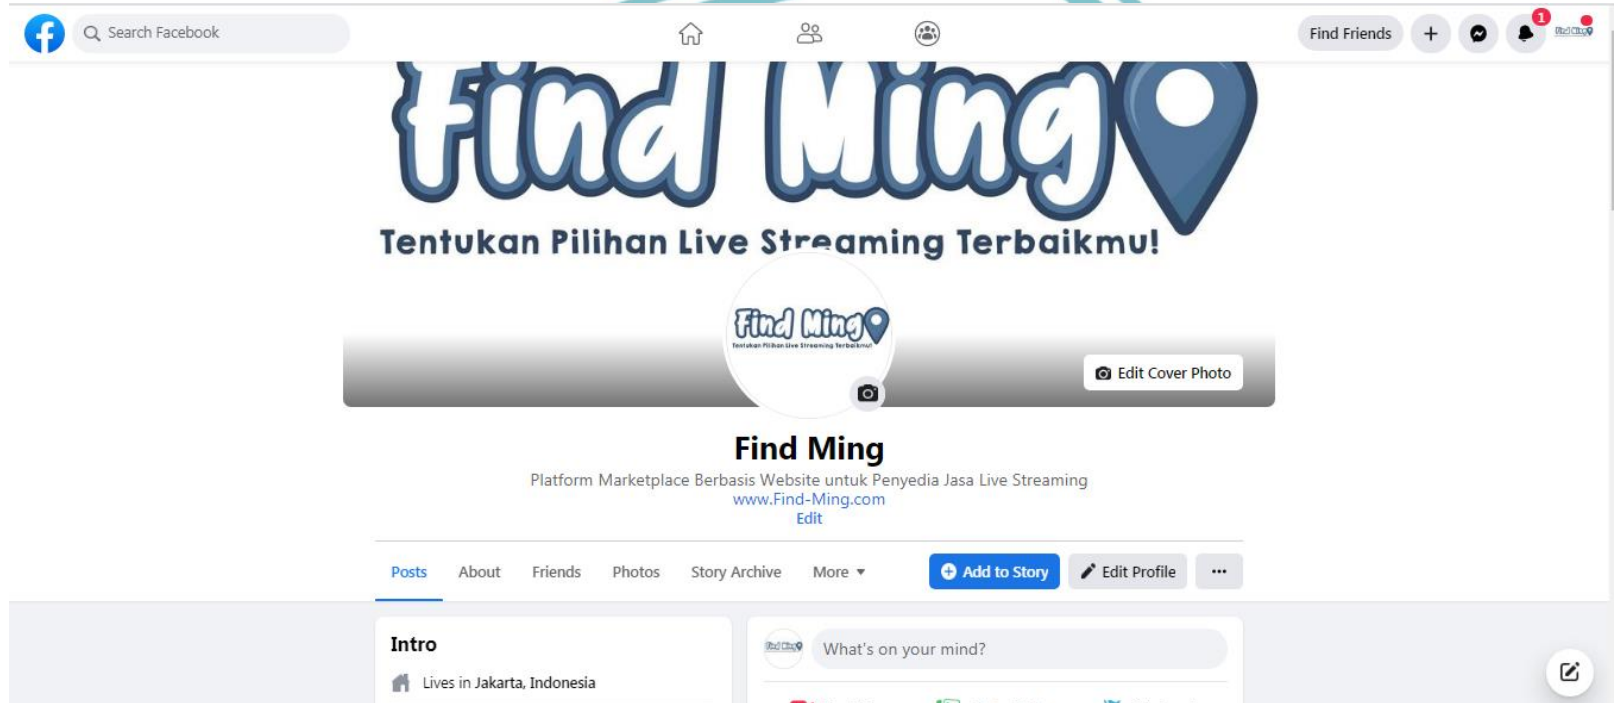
Search Facebook

Find Friends

1

Find Ming

Tentukan Pilihan Live Streaming Terbaikmu!

Find Ming

Tentukan Pilihan Live Streaming Terbaikmu!

Edit Cover Photo

Find Ming

Platform Marketplace Berbasis Website untuk Penyedia Jasa Live Streaming

www.Find-Ming.com

Edit

Posts About Friends Photos Story Archive More

Add to Story

Edit Profile

...

Intro

Lives in Jakarta, Indonesia

What's on your mind?